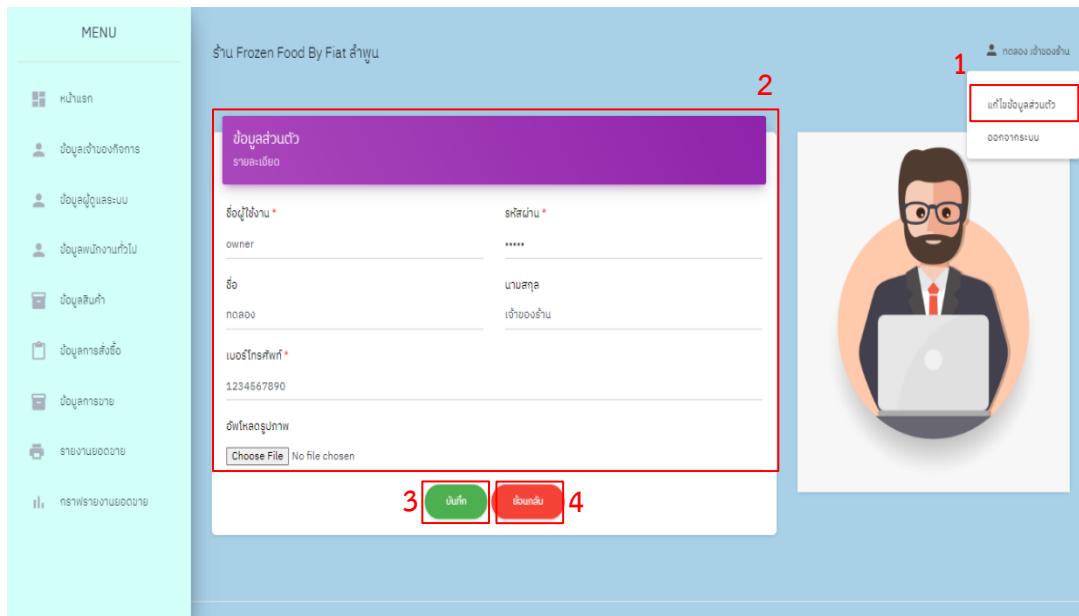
MENU

หน้าแรก

ข้อมูลเจ้าของกิจการ

ข้อมูลผู้ดูแลระบบ

ข้อมูลพนักงานทั่วไป

ข้อมูลสินค้า

ข้อมูลการสั่งซื้อ

ข้อมูลการขาย

รายงานยอดขาย

กราฟรายงานยอดขาย

ร้าน Frozen Food By Fiat ลำพูน

ทดลอง เจ้าของร้าน

1

แก้ไขข้อมูลส่วนตัว

ออกจากระบบ

2

ข้อมูลส่วนตัว
รายละเอียด

ชื่อผู้ใช้งาน *
owner

รหัสผ่าน *
•••••

ชื่อ
ทดลอง

นามสกุล
เจ้าของร้าน

เบอร์โทรศัพท์ *
1234567890

อัพโหลดรูปภาพ
Choose File No file chosen

3 บันทึก ย้อนกลับ 4